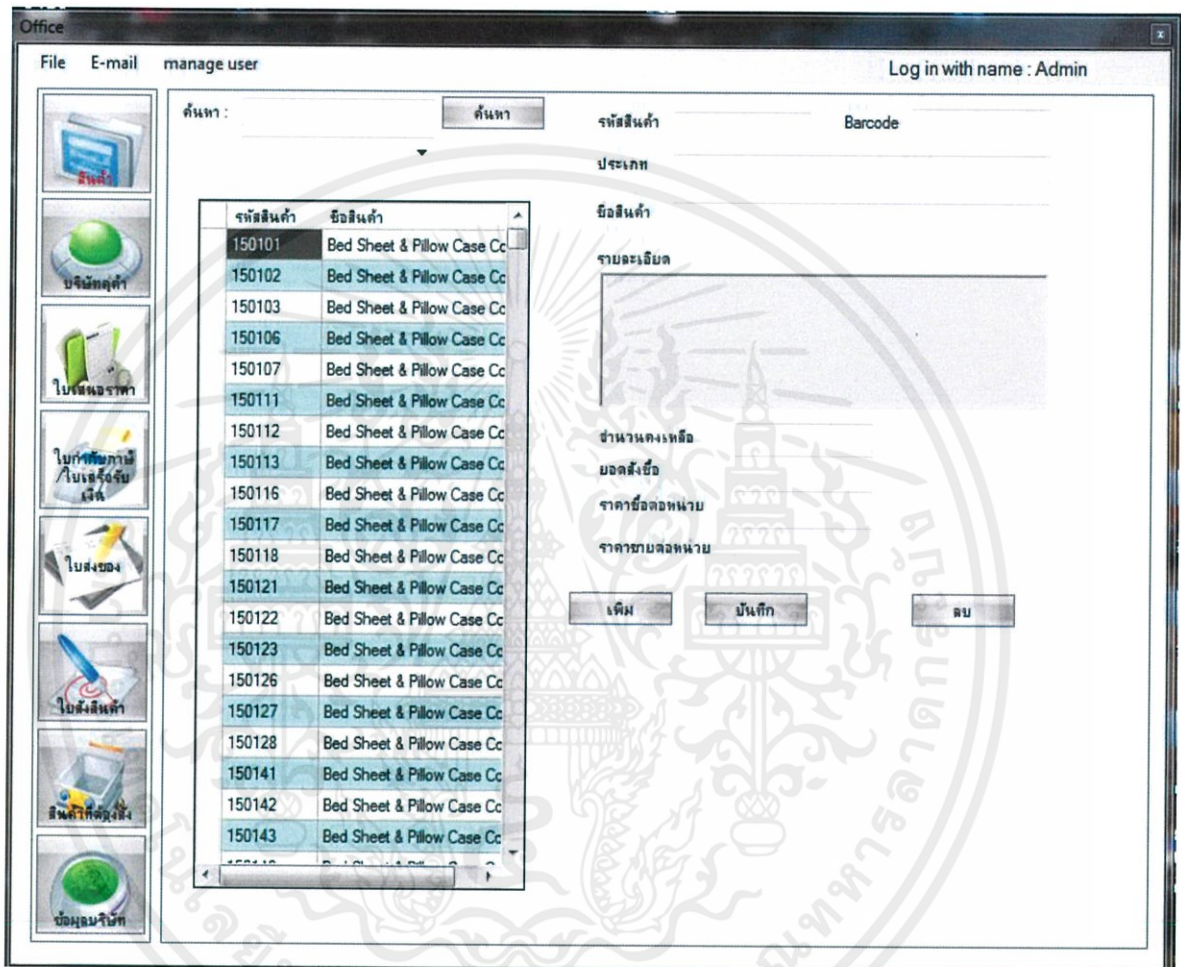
Office

File E-mail manage user

Log in with name : Admin

สินค้า

บริษัทคู่ค้า

ใบเสนอราคา

ใบกำกับภาษี/ใบเสร็จรับเงิน

ใบส่งของ

ใบสั่งสินค้า

สินค้าที่ต้องสั่ง

ข้อมูลบริษัท

ค้นหา :

ค้นหา

| รหัสสินค้า | ชื่อสินค้า |
|---|---|
| 150101 | Bed Sheet & Pillow Case Cc |
| 150102 | Bed Sheet & Pillow Case Cc |
| 150103 | Bed Sheet & Pillow Case Cc |
| 150106 | Bed Sheet & Pillow Case Cc |
| 150107 | Bed Sheet & Pillow Case Cc |
| 150111 | Bed Sheet & Pillow Case Cc |
| 150112 | Bed Sheet & Pillow Case Cc |
| 150113 | Bed Sheet & Pillow Case Cc |
| 150116 | Bed Sheet & Pillow Case Cc |
| 150117 | Bed Sheet & Pillow Case Cc |
| 150118 | Bed Sheet & Pillow Case Cc |
| 150121 | Bed Sheet & Pillow Case Cc |
| 150122 | Bed Sheet & Pillow Case Cc |
| 150123 | Bed Sheet & Pillow Case Cc |
| 150126 | Bed Sheet & Pillow Case Cc |
| 150127 | Bed Sheet & Pillow Case Cc |
| 150128 | Bed Sheet & Pillow Case Cc |
| 150141 | Bed Sheet & Pillow Case Cc |
| 150142 | Bed Sheet & Pillow Case Cc |
| 150143 | Bed Sheet & Pillow Case Cc |
| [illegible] | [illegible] |

รหัสสินค้า

Barcode

ประเภท

ชื่อสินค้า

รายละเอียด

จำนวนคงเหลือ

ยอดสั่งซื้อ

ราคาซื้อต่อหน่วย

ราคาขายต่อหน่วย

เพิ่ม

บันทึก

ลบ